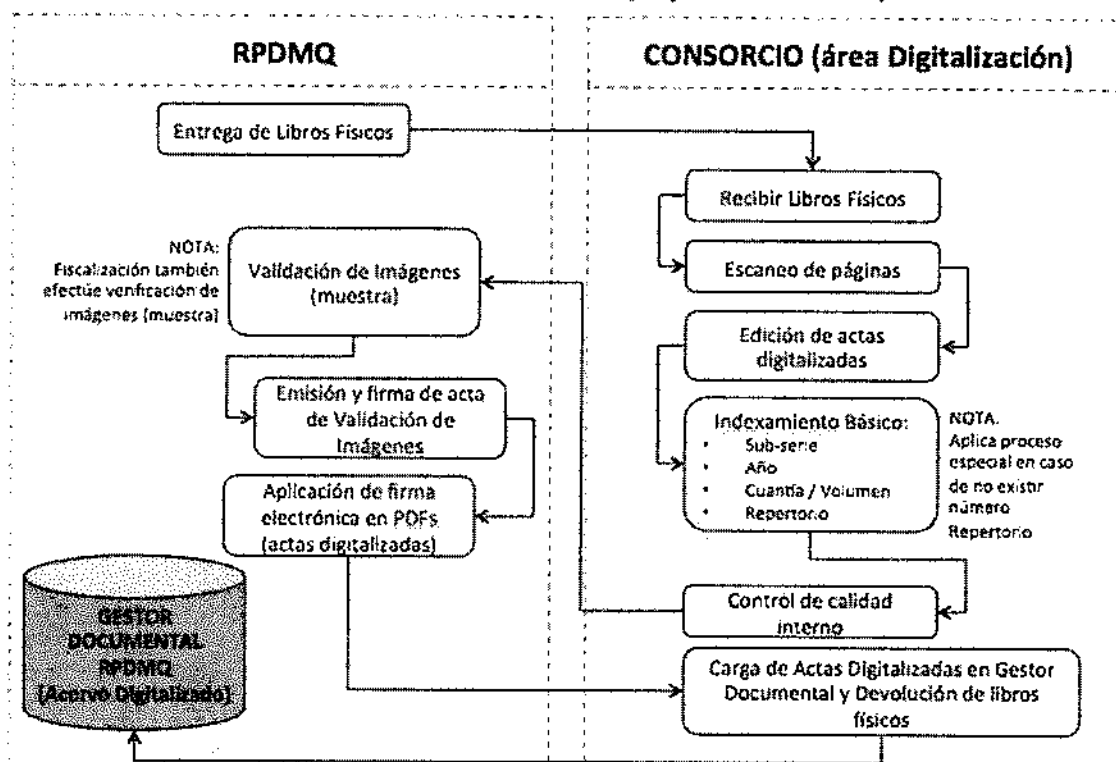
RPDMQ

CONSORCIO (área Digitalización)

Entrega de Libros Físicos

Recibir Libros Físicos

NOTA: Fiscalización también efectúe verificación de imágenes (muestra)

Validación de Imágenes (muestra)

Escaneo de páginas

Edición de actas digitalizadas

Emisión y firma de acta de Validación de Imágenes

Indexamiento Básico:
• Sub-serie
• Año
• Cuantía / Volumen
• Repertorio

NOTA. Aplica proceso especial en caso de no existir número Repertorio

Aplicación de firma electrónica en PDFs (actas digitalizadas)

GESTOR DOCUMENTAL RPDMQ (Acervo Digitalizado)

Control de calidad interno

Carga de Actas Digitalizadas en Gestor Documental y Devolución de libros físicos